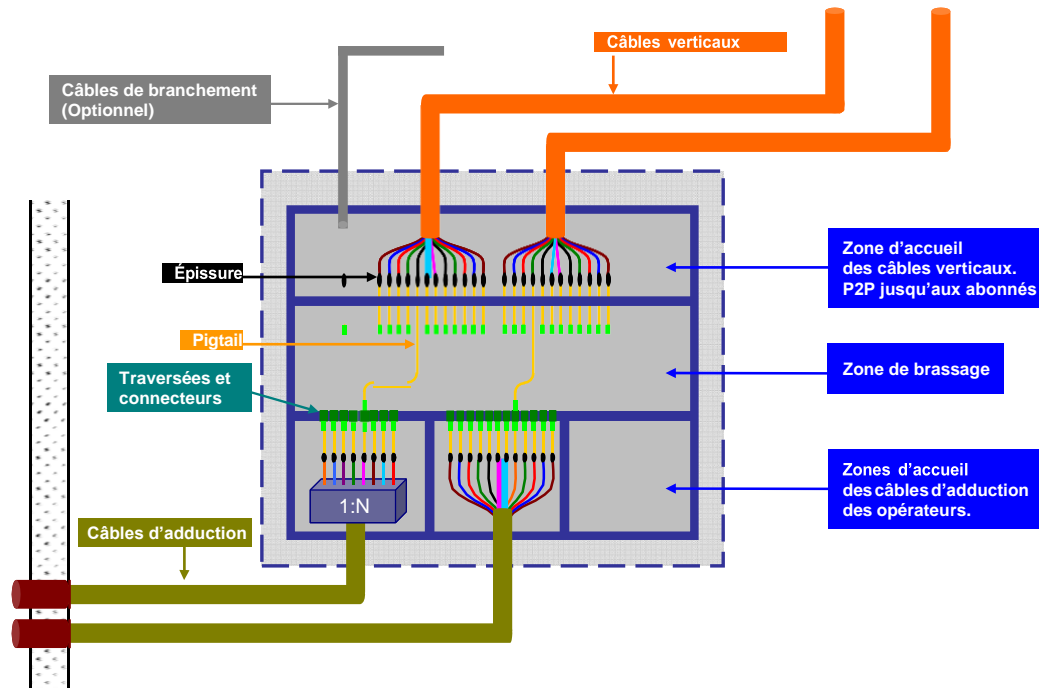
Câbles verticaux

Câbles de branchement (Optionnel)

Épissure

Pigtail

Traversées et connecteurs

Zone d'accueil des câbles verticaux. P2P jusqu'aux abonnés

Zone de brassage

Zones d'accueil des câbles d'adduction des opérateurs.

1:N

Câbles d'adduction